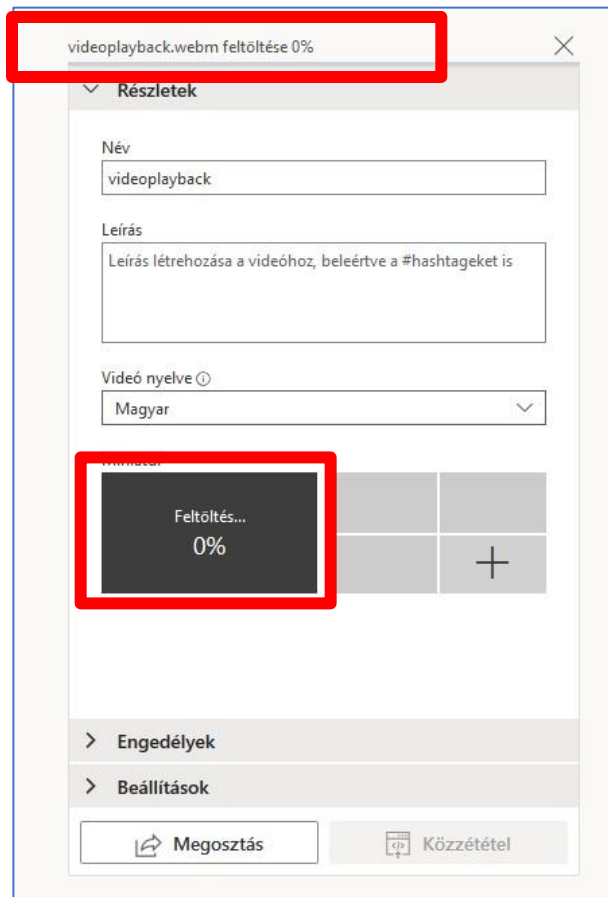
videoplayback.webm feltöltése 0%

Részletek

Név

videoplayback

Leírás

Leírás létrehozása a videóhoz, beleértve a #hashtageket is

Videó nyelve ⓘ

Magyar

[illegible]

Feltöltés...
0%

+

Engedélyek

Beállítások

Megosztás

Közzététel